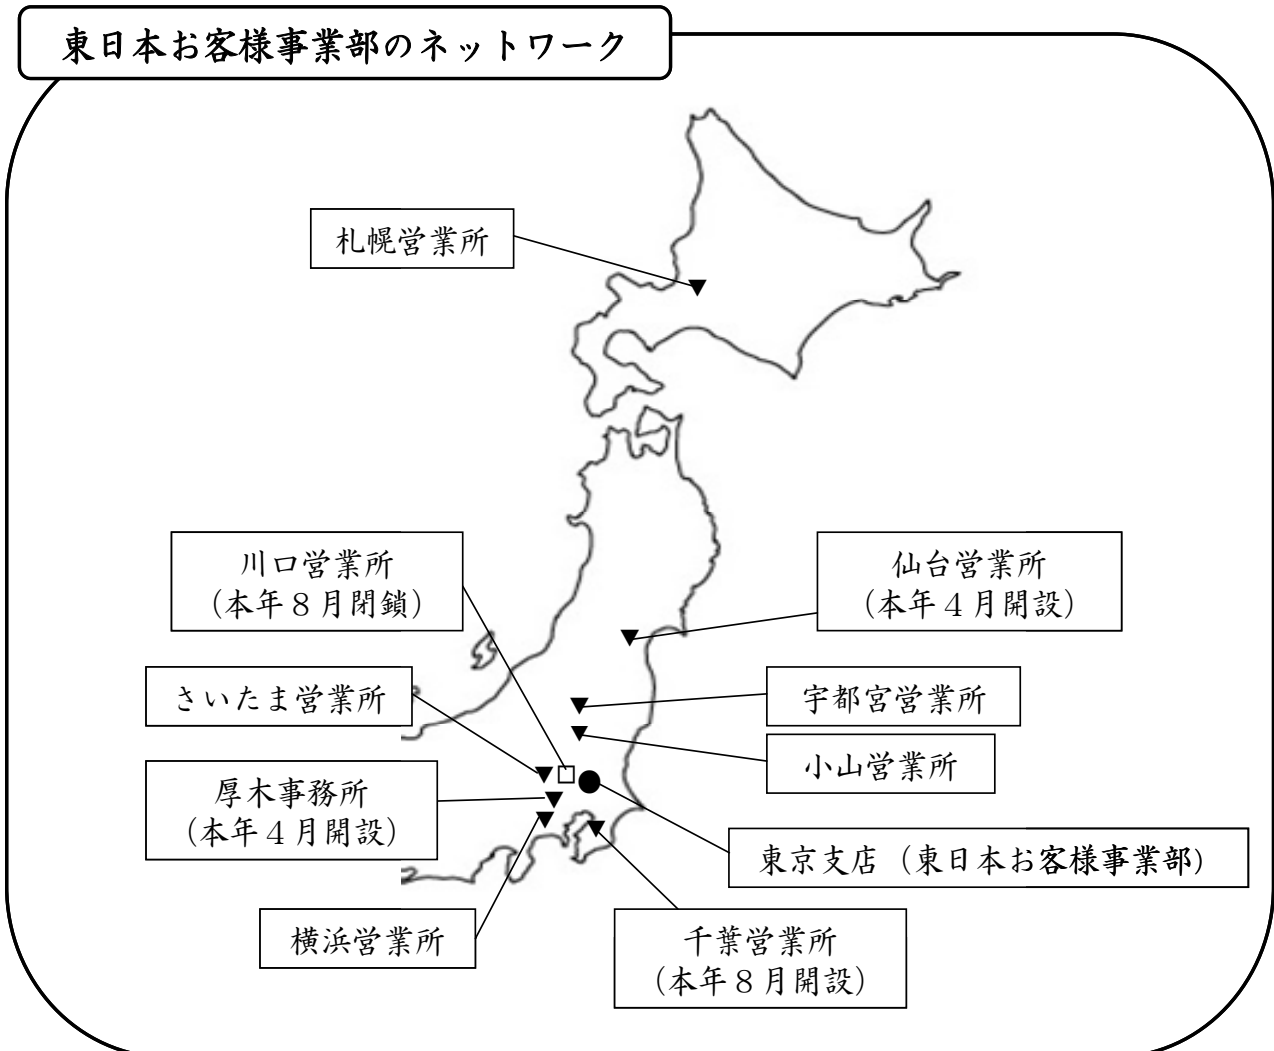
東日本お客様事業部のネットワーク

札幌営業所

川口営業所
(本年８月閉鎖)

仙台営業所
(本年４月開設)

さいたま営業所

宇都宮営業所

小山営業所

厚木事務所
(本年４月開設)

東京支店（東日本お客様事業部)

横浜営業所

千葉営業所
(本年８月開設)